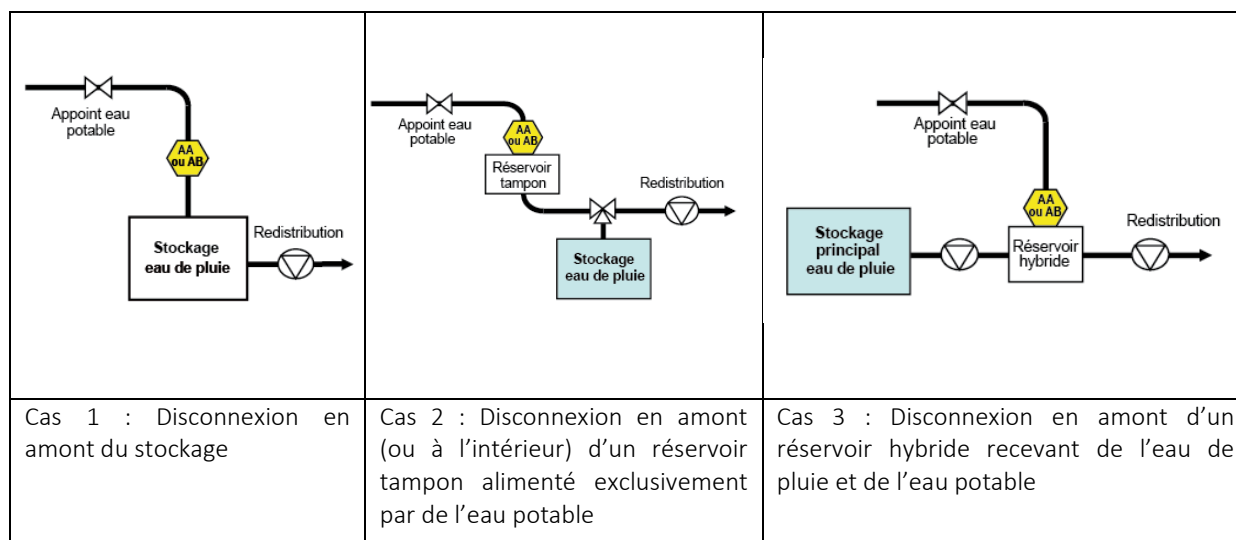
| Appoint eau potable<br>AA ou AB<br>Stockage eau de pluie<br>Redistribution | Appoint eau potable<br>AA ou AB<br>Réservoir tampon<br>Redistribution<br>Stockage eau de pluie | Appoint eau potable<br>AA ou AB<br>Stockage principal eau de pluie<br>Réservoir hybride<br>Redistribution |
|---|---|---|
| Cas 1 : Disconnexion en amont du stockage | Cas 2 : Disconnexion en amont (ou à l'intérieur) d'un réservoir tampon alimenté exclusivement par de l'eau potable | Cas 3 : Disconnexion en amont d'un réservoir hybride recevant de l'eau de pluie et de l'eau potable |